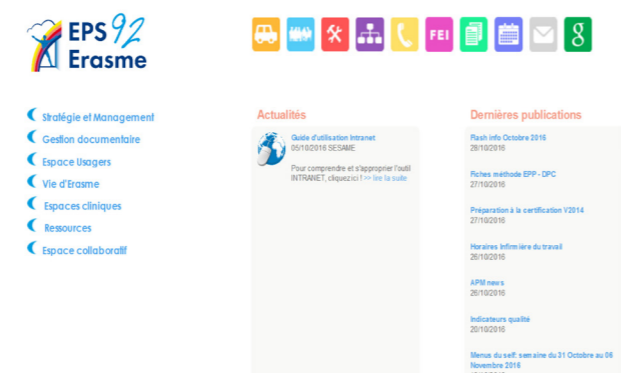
EPS 92
Erasme

FEI

g

Stratégie et Management
Gestion documentaire
Espace Usagers
Vie d'Erasme
Espaces cliniques
Ressources
Espace collaboratif

Actualités

Guide d'utilisation Intranet
05/10/2016 SESAME

Pour comprendre et s'approprier l'outil INTRANET, cliquez ici ! >> lire la suite

Dernières publications

Flash info Octobre 2016
28/10/2016

Fiches méthode EPP - DPC
27/10/2016

Préparation à la certification V2014
27/10/2016

Horaires infirmière du travail
26/10/2016

APM news
26/10/2016

Indicateurs qualité
20/10/2016

Menus du self: semaine du 31 Octobre au 06 Novembre 2016
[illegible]